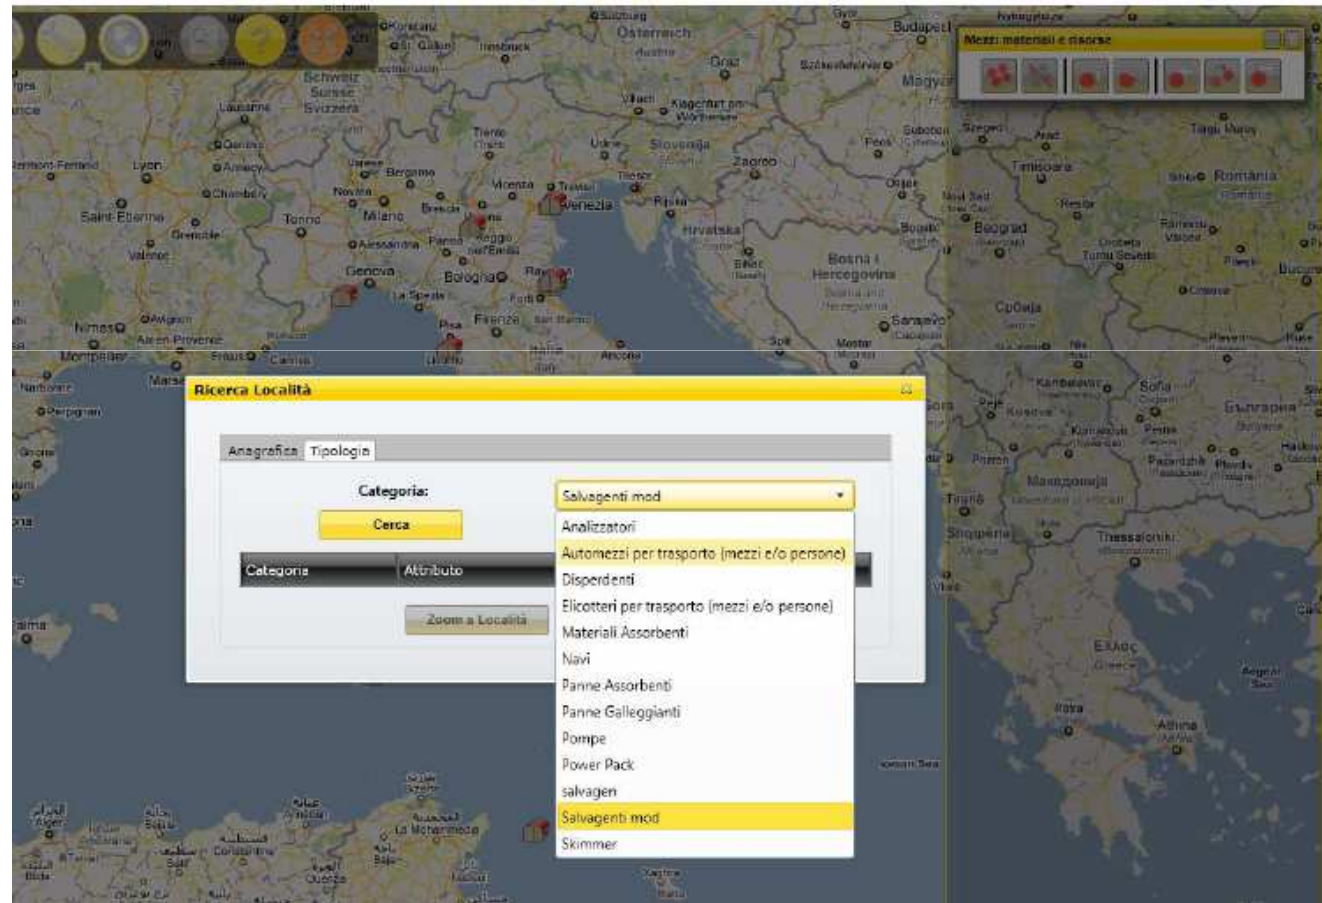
Mezzi materiali e risorse

Salzburg
Österreich
Budapest
Innsbruck
Graz
Magyar
St. Gallen
Schweiz
Suisse
Svizzera
Lausanne
Villach
Klagenfurt am Wörthersee
Trento
Udine
Slovenija
Zagreb
Pécs
Szeged
Timișoara
România
Lyon
Bergamo
Novara
Milano
Brescia
Vicenza
Trieste
Venezia
Rijeka
Hrvatska
Osijek
Novi Sad
Beograd
Saint-Etienne
Grenoble
Torino
Alessandria
Parma
Reggio nell'Emilia
Bosna i Hercegovina
Genova
Bologna
Ravenna
La Spezia
Forlì
Valence
Nîmes
Avignon
Aix-en-Provence
Pisa
Firenze
San Marino
Sarajevo
Montpellier
Ancona
Split
Mostar
Sofia
България
Kosovo
Македонија
Thessaloniki
Ελλάς
Athina
Perpignan

Ricerca Località

Anagrafica | Tipologia

Categoria: Salvagenti mod

Cerca

| Categoria | Attributo |
|---|---|

Zoom a Località

Analizzatori
Automezzi per trasporto (mezzi e/o persone)
Disperdenti
Elicotteri per trasporto (mezzi e/o persone)
Materiali Assorbenti
Navi
Panne Assorbenti
Panne Galleggianti
Pompe
Power Pack
salvagen
Salvagenti mod
Skimmer

Alger
Constantine
Tunis